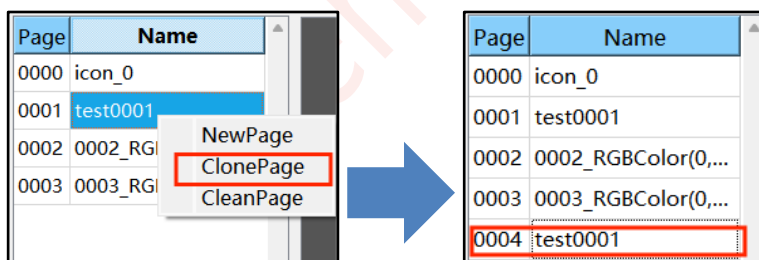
| Page | Name |
|---|---|
| 0000 | icon_0 |
| 0001 | test0001 |
| 0002 | 0002_RGB |
| 0003 | 0003_RGB |

NewPage
ClonePage
CleanPage

| Page | Name |
|---|---|
| 0000 | icon_0 |
| 0001 | test0001 |
| 0002 | 0002_RGBColor(0,... |
| 0003 | 0003_RGBColor(0,... |
| 0004 | test0001 |